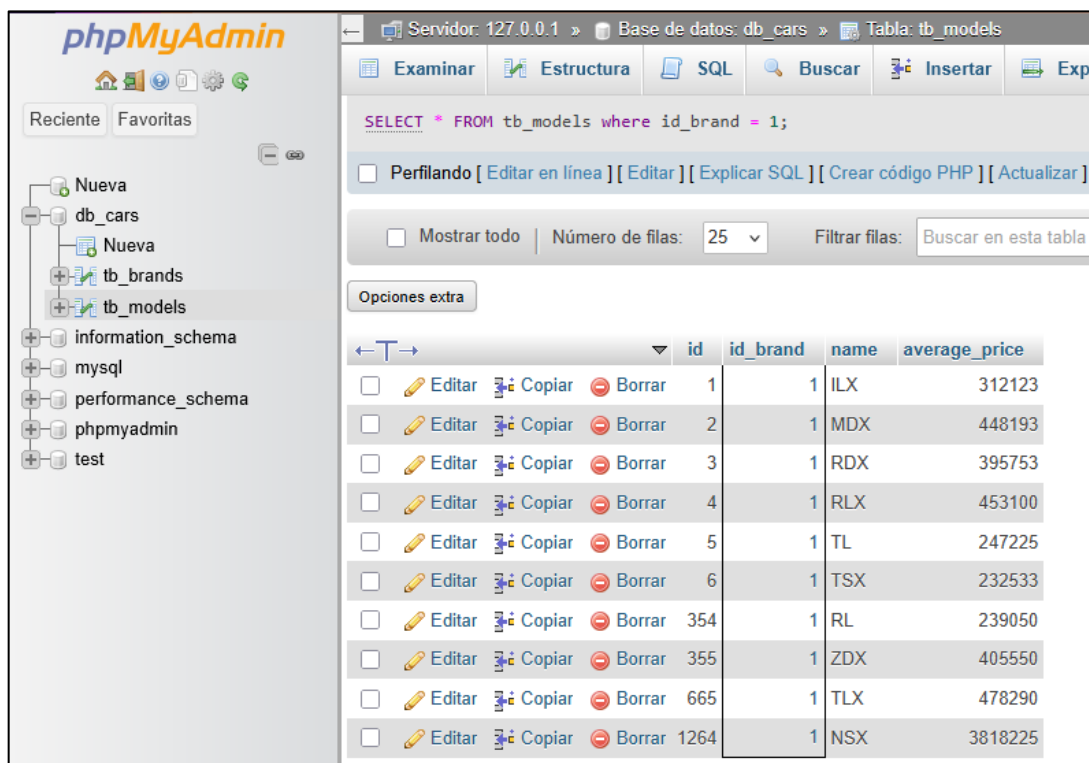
phpMyAdmin

Reciente Favoritas

Nueva
db_cars
Nueva
tb_brands
tb_models
information_schema
mysql
performance_schema
phpmyadmin
test

Servidor: 127.0.0.1 » Base de datos: db_cars » Tabla: tb_models

Examinar | Estructura | SQL | Buscar | Insertar | Exp

SELECT * FROM tb_models where id_brand = 1;

Perfilando [ Editar en línea ] [ Editar ] [ Explicar SQL ] [ Crear código PHP ] [ Actualizar ]

Mostrar todo | Número de filas: 25 | Filtrar filas: Buscar en esta tabla

Opciones extra

| | id | id_brand | name | average_price |
|---|---|---|---|---|
| Editar Copiar Borrar | 1 | 1 | ILX | 312123 |
| Editar Copiar Borrar | 2 | 1 | MDX | 448193 |
| Editar Copiar Borrar | 3 | 1 | RDX | 395753 |
| Editar Copiar Borrar | 4 | 1 | RLX | 453100 |
| Editar Copiar Borrar | 5 | 1 | TL | 247225 |
| Editar Copiar Borrar | 6 | 1 | TSX | 232533 |
| Editar Copiar Borrar | 354 | 1 | RL | 239050 |
| Editar Copiar Borrar | 355 | 1 | ZDX | 405550 |
| Editar Copiar Borrar | 665 | 1 | TLX | 478290 |
| Editar Copiar Borrar | 1264 | 1 | NSX | 3818225 |